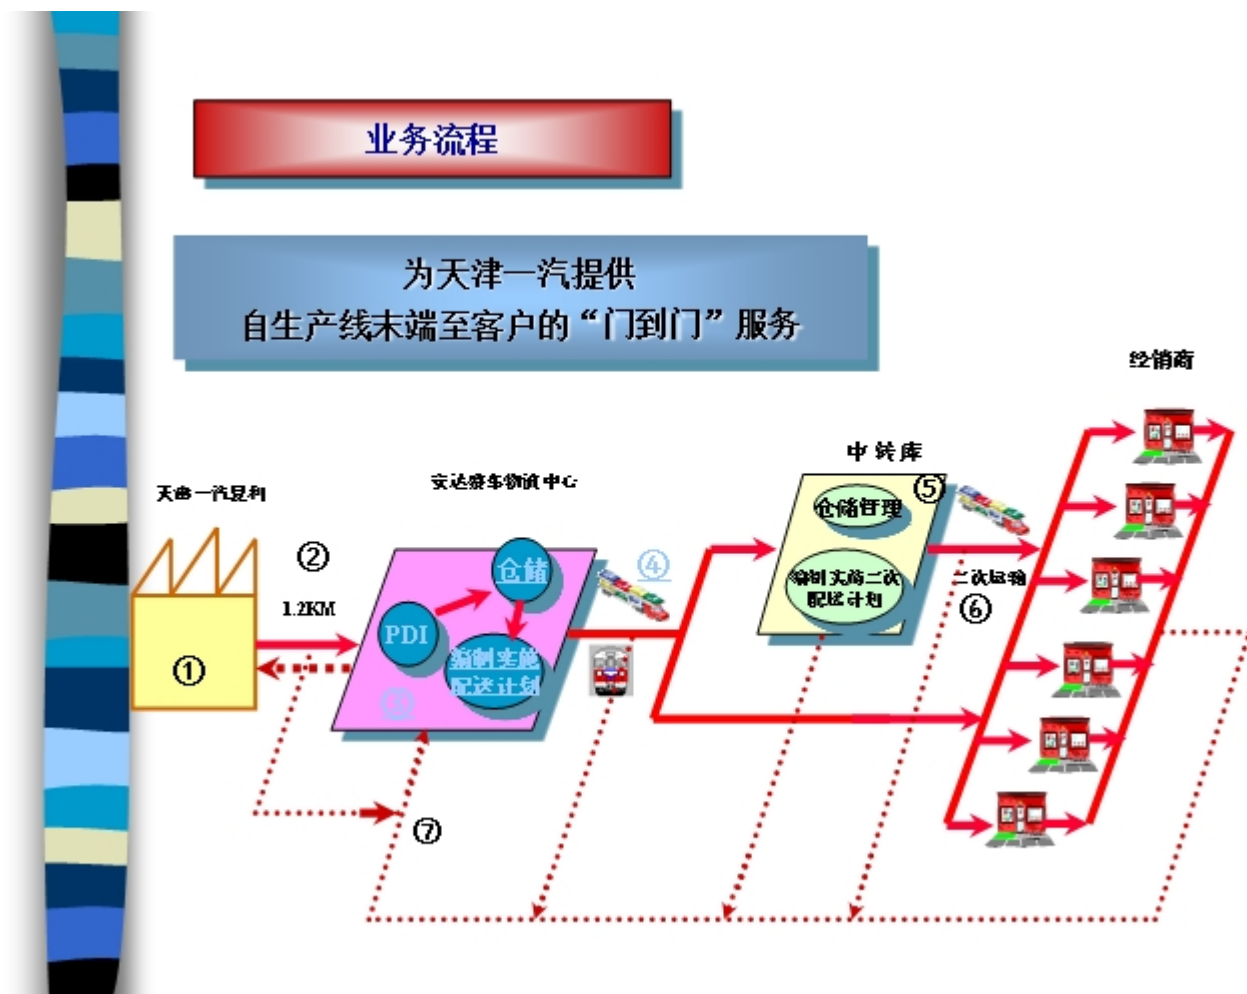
业务流程

为天津一汽提供
自生产线末端至客户的“门到门”服务

经销商

中转库

天津一汽夏利

安达轿车物流中心

②

1.2KM

①

仓储

PDI

编制车辆配送计划

③

④

⑤

仓储管理

编制发商二次配送计划

二次运输

⑥

⑦